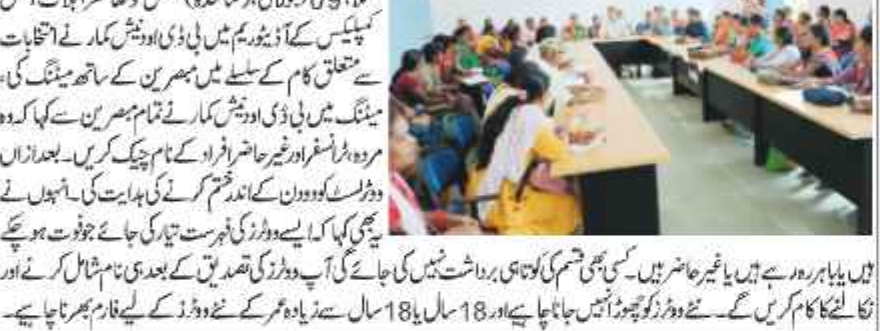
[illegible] کمپلیکس کے آڈیٹوریم میں بی ڈی او دنیش کمار نے انتخابات سے متعلق کام کے سلسلے میں مبصرین کے ساتھ میٹنگ کی۔ میٹنگ میں بی ڈی او دنیش کمار نے تمام مبصرین سے کہا کہ وہ مردہ، ٹرانسفر اور غیر حاضر افراد کے نام چیک کریں۔ بعدازاں ووٹر لسٹ کو دو دن کے اندر ختم کرنے کی ہدایت کی۔ انہوں نے یہ بھی کہا کہ ایسے ووٹرز کی فہرست تیار کی جائے جو فوت ہو چکے ہیں یا باہر رہ رہے ہیں یا غیر حاضر ہیں۔ کسی بھی قسم کی کوتاہی برداشت نہیں کی جائے گی آپ ووٹرز کی تصدیق کے بعد ہی نام شامل کرنے اور نکالنے کا کام کریں گے۔ نئے ووٹرز کو چھوڑا نہیں جانا چاہیے اور 18 سال یا 18 سال سے زیادہ عمر کے نئے ووٹرز کے لیے فارم بھرنا چاہیے۔